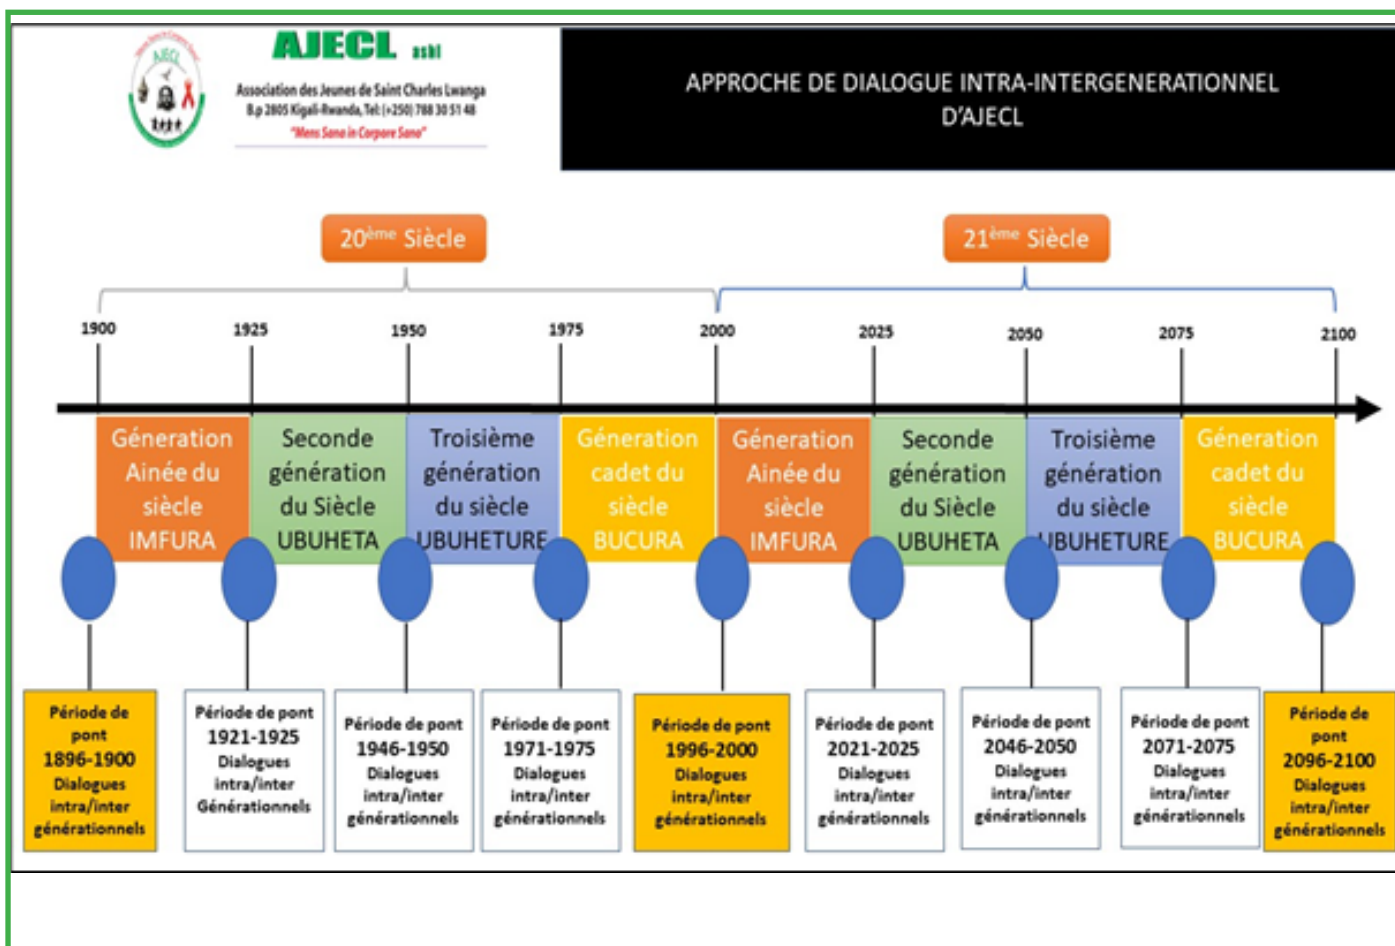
AJECL
AJECL asbl
Association des Jeunes de Saint Charles Lwanga
B.p 2805 Kigali-Rwanda, Tel: (+250) 788 30 51 48
"Mens Sana in Corpore Sano"

APPROCHE DE DIALOGUE INTRA-INTERGENERATIONNEL D'AJECL

$20^{ème}$ Siècle

$21^{ème}$ Siècle

1900
1925
1950
1975
2000
2025
2050
2075
2100

Génération Ainée du siècle IMFURA

Seconde génération du Siècle UBUHETA

Troisième génération du siècle UBUHETURE

Génération cadet du siècle BUCURA

Génération Ainée du siècle IMFURA

Seconde génération du Siècle UBUHETA

Troisième génération du siècle UBUHETURE

Génération cadet du siècle BUCURA

Période de pont 1896-1900 Dialogues intra/inter générationnels

Période de pont 1921-1925 Dialogues intra/inter Générationnels

Période de pont 1946-1950 Dialogues intra/inter générationnels

Période de pont 1971-1975 Dialogues intra/inter générationnels

Période de pont 1996-2000 Dialogues intra/inter générationnels

Période de pont 2021-2025 Dialogues intra/inter générationnels

Période de pont 2046-2050 Dialogues intra/inter générationnels

Période de pont 2071-2075 Dialogues intra/inter générationnels

Période de pont 2096-2100 Dialogues intra/inter générationnels